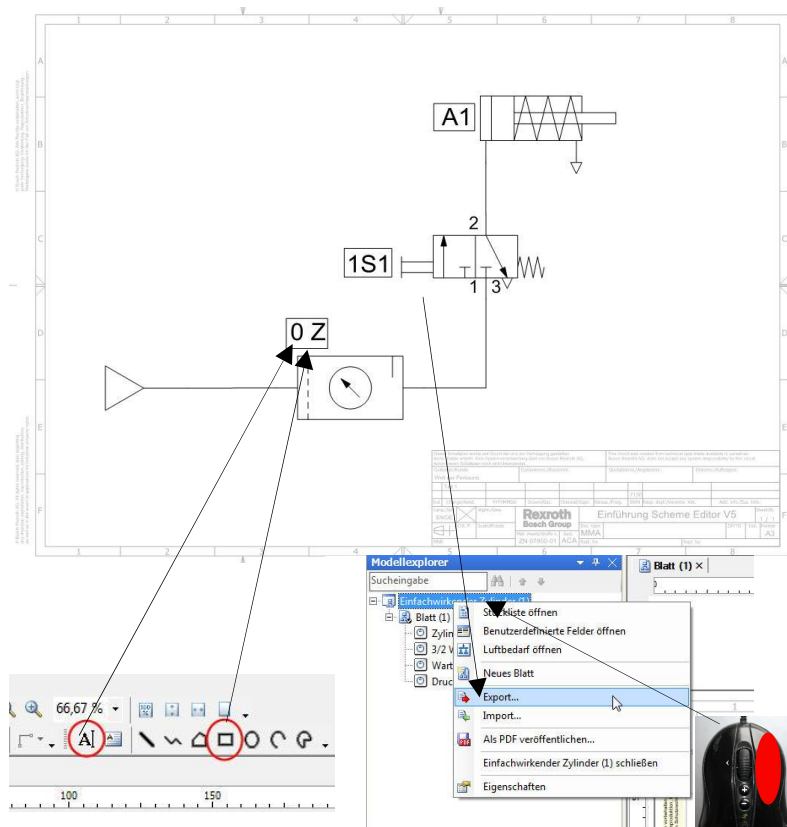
A1

2

1S1

1 3

0 Z

Rexroth
Bosch Group

Einführung Scheme Editor V5

MMA

A3

Modellexplorer

Sucheingabe

Einfachwirkender Zylinder (1)

Blatt (1)

Zylin

3/2 V

Wart

Druc

Stückliste öffnen

Benutzerdefinierte Felder öffnen

Luftbedarf öffnen

Neues Blatt

Export...

Import...

Als PDF veröffentlichen...

Einfachwirkender Zylinder (1) schließen

Eigenschaften

Blatt (1)

66,67 %

100

150